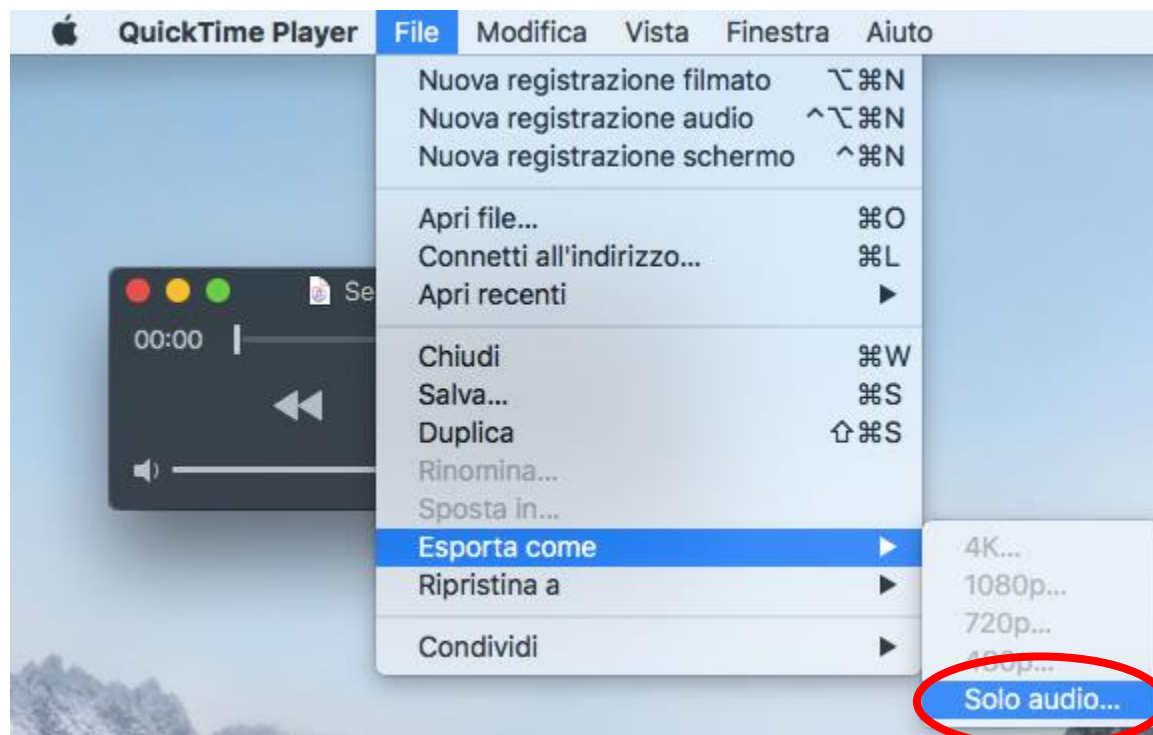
QuickTime Player File Modifica Vista Finestra Aiuto

Nuova registrazione filmato ⌥⌘N
Nuova registrazione audio ^⌥⌘N
Nuova registrazione schermo ^⌘N

Apri file... ⌘O
Connetti all'indirizzo... ⌘L
Apri recenti ▶

Chiudi ⌘W
Salva... ⌘S
Duplica ⇧⌘S
Rinomina...
Sposta in...
Esporta come ▶
Ripristina a ▶

Condividi ▶

Se

00:00

4K...
1080p...
720p...
480p...
Solo audio...